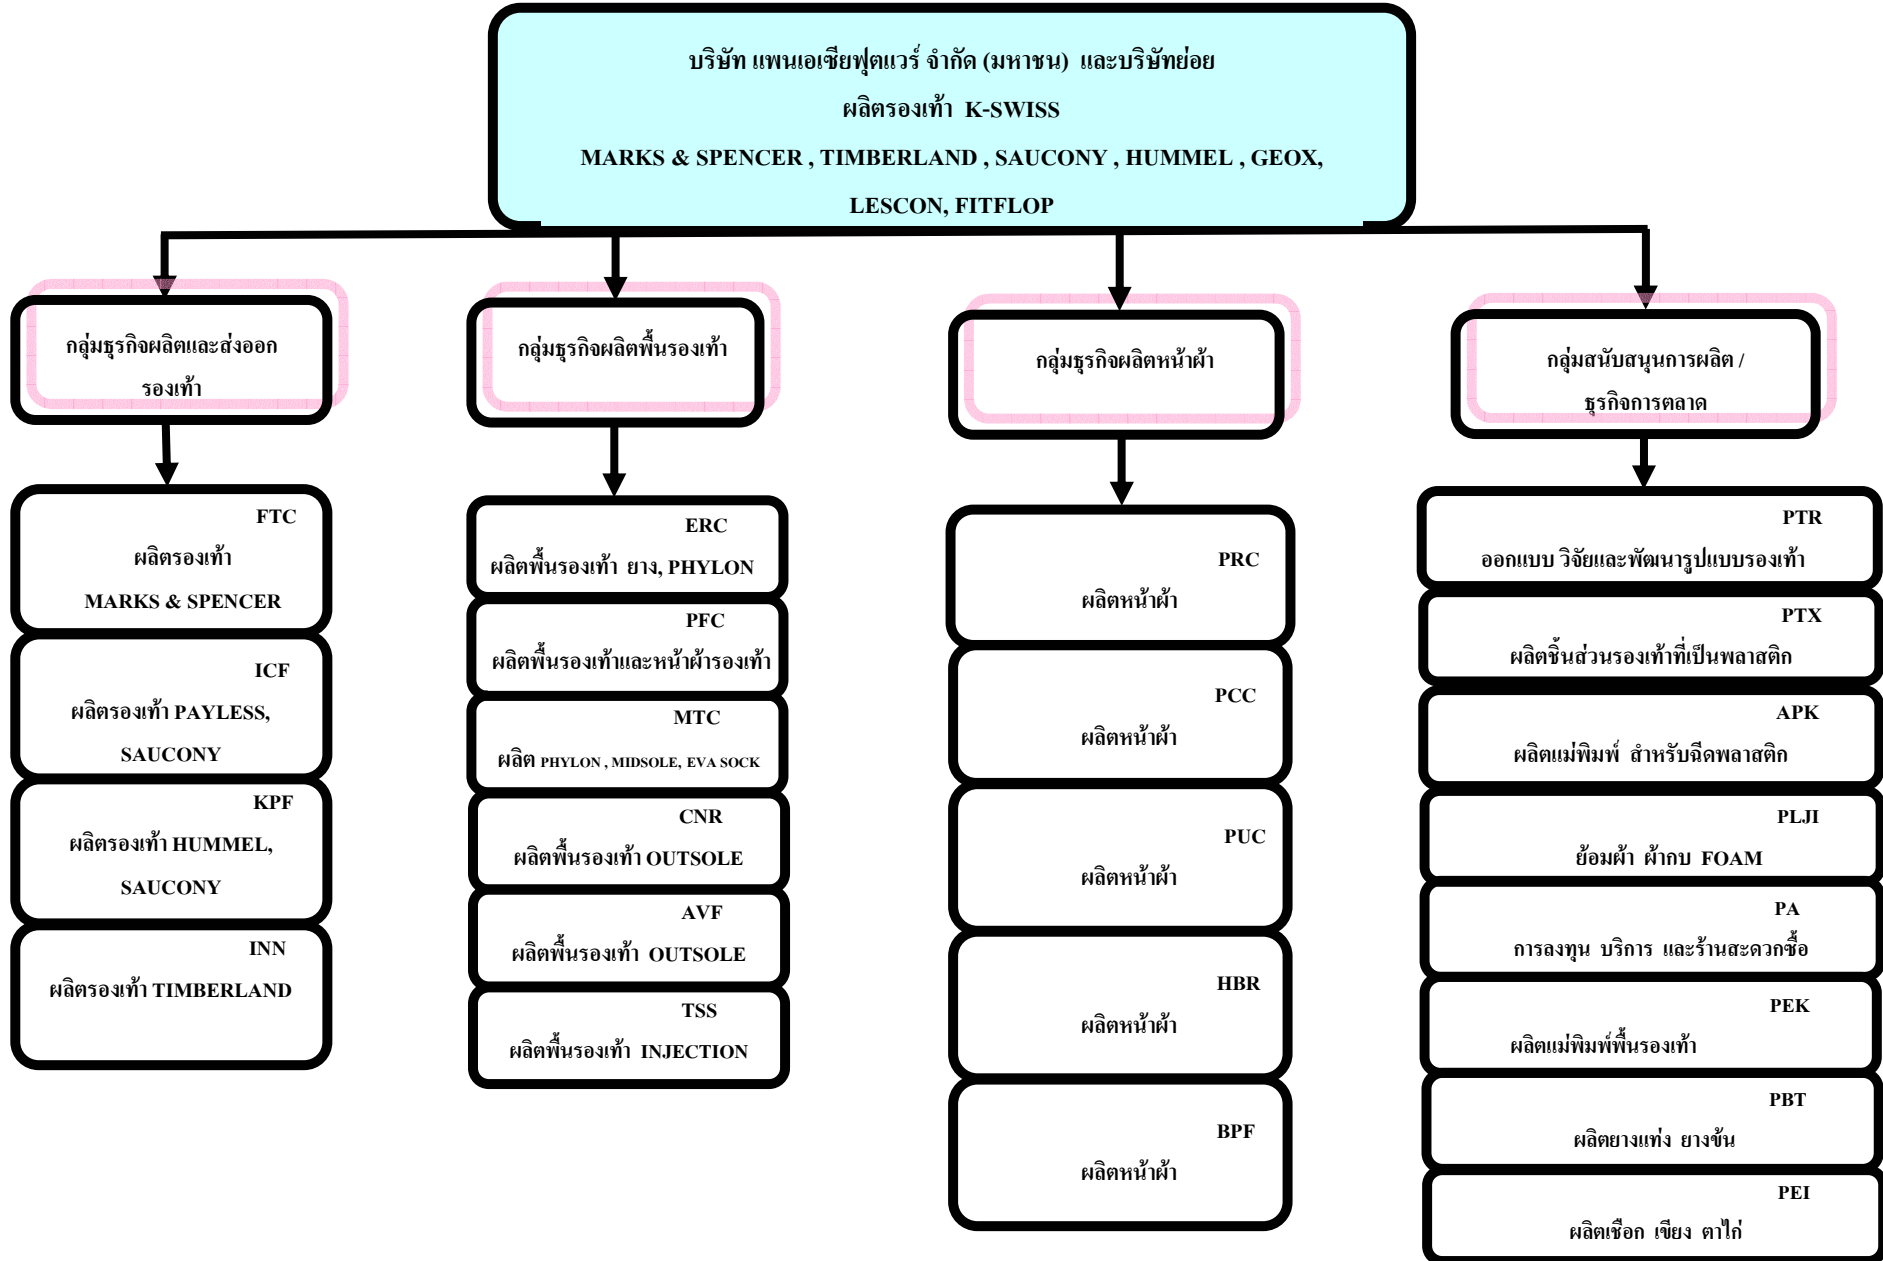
บริษัท แพนเอเซียฟุตแวร์ จำกัด (มหาชน) และบริษัทย่อย
ผลิตรองเท้า K-SWISS
MARKS & SPENCER , TIMBERLAND , SAUCONY , HUMMEL , GEOX,
LESCON, FITFLOP

กลุ่มธุรกิจผลิตและส่งออกรองเท้า

FTC
ผลิตรองเท้า
MARKS & SPENCER

ICF
ผลิตรองเท้า PAYLESS,
SAUCONY

KPF
ผลิตรองเท้า HUMMEL,
SAUCONY

INN
ผลิตรองเท้า TIMBERLAND

กลุ่มธุรกิจผลิตพื้นรองเท้า

ERC
ผลิตพื้นรองเท้า ยาง, PHYLON

PFC
ผลิตพื้นรองเท้าและหน้าผ้ารองเท้า

MTC
ผลิต PHYLON , MIDSOLE, EVA SOCK

CNR
ผลิตพื้นรองเท้า OUTSOLE

AVF
ผลิตพื้นรองเท้า OUTSOLE

TSS
ผลิตพื้นรองเท้า INJECTION

กลุ่มธุรกิจผลิตหน้าผ้า

PRC
ผลิตหน้าผ้า

PCC
ผลิตหน้าผ้า

PUC
ผลิตหน้าผ้า

HBR
ผลิตหน้าผ้า

BPF
ผลิตหน้าผ้า

กลุ่มสนับสนุนการผลิต / ธุรกิจการตลาด

PTR
ออกแบบ วิจัยและพัฒนารูปแบบรองเท้า

PTX
ผลิตชิ้นส่วนรองเท้าที่เป็นพลาสติก

APK
ผลิตแม่พิมพ์ สำหรับฉีดพลาสติก

PLJI
ย้อมผ้า ผ้ากบ FOAM

PA
การลงทุน บริการ และร้านสะดวกซื้อ

PEK
ผลิตแม่พิมพ์พื้นรองเท้า

PBT
ผลิตยางแท่ง ยางข้น

PEI
ผลิตเชือก เขียง ตาไก่